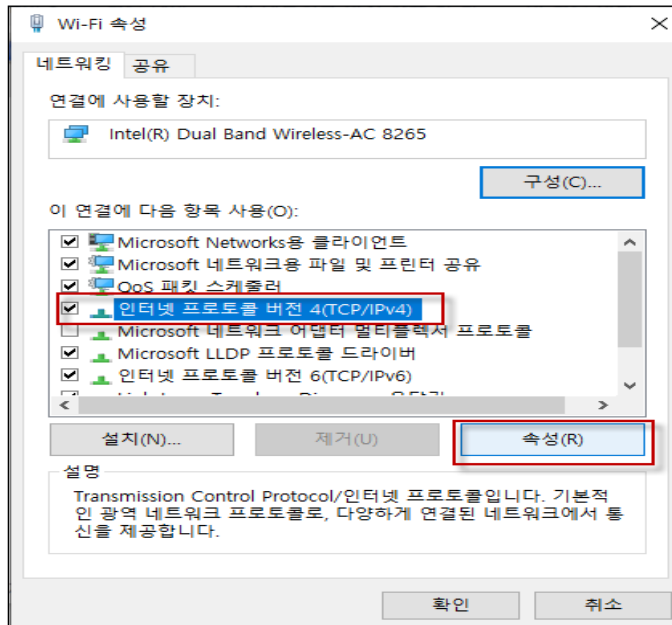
Wi-Fi 속성

네트워킹 공유

연결에 사용할 장치:

Intel(R) Dual Band Wireless-AC 8265

구성(C)...

이 연결에 다음 항목 사용(O):

Microsoft Networks용 클라이언트
Microsoft 네트워크용 파일 및 프린터 공유
QoS 패킷 스케줄러
인터넷 프로토콜 버전 4(TCP/IPv4)
Microsoft 네트워크 어댑터 멀티플렉서 프로토콜
Microsoft LLDP 프로토콜 드라이버
인터넷 프로토콜 버전 6(TCP/IPv6)
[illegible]

설치(N)... 제거(U) 속성(R)

설명

Transmission Control Protocol/인터넷 프로토콜입니다. 기본적인 광역 네트워크 프로토콜로, 다양하게 연결된 네트워크에서 통신을 제공합니다.

확인 취소